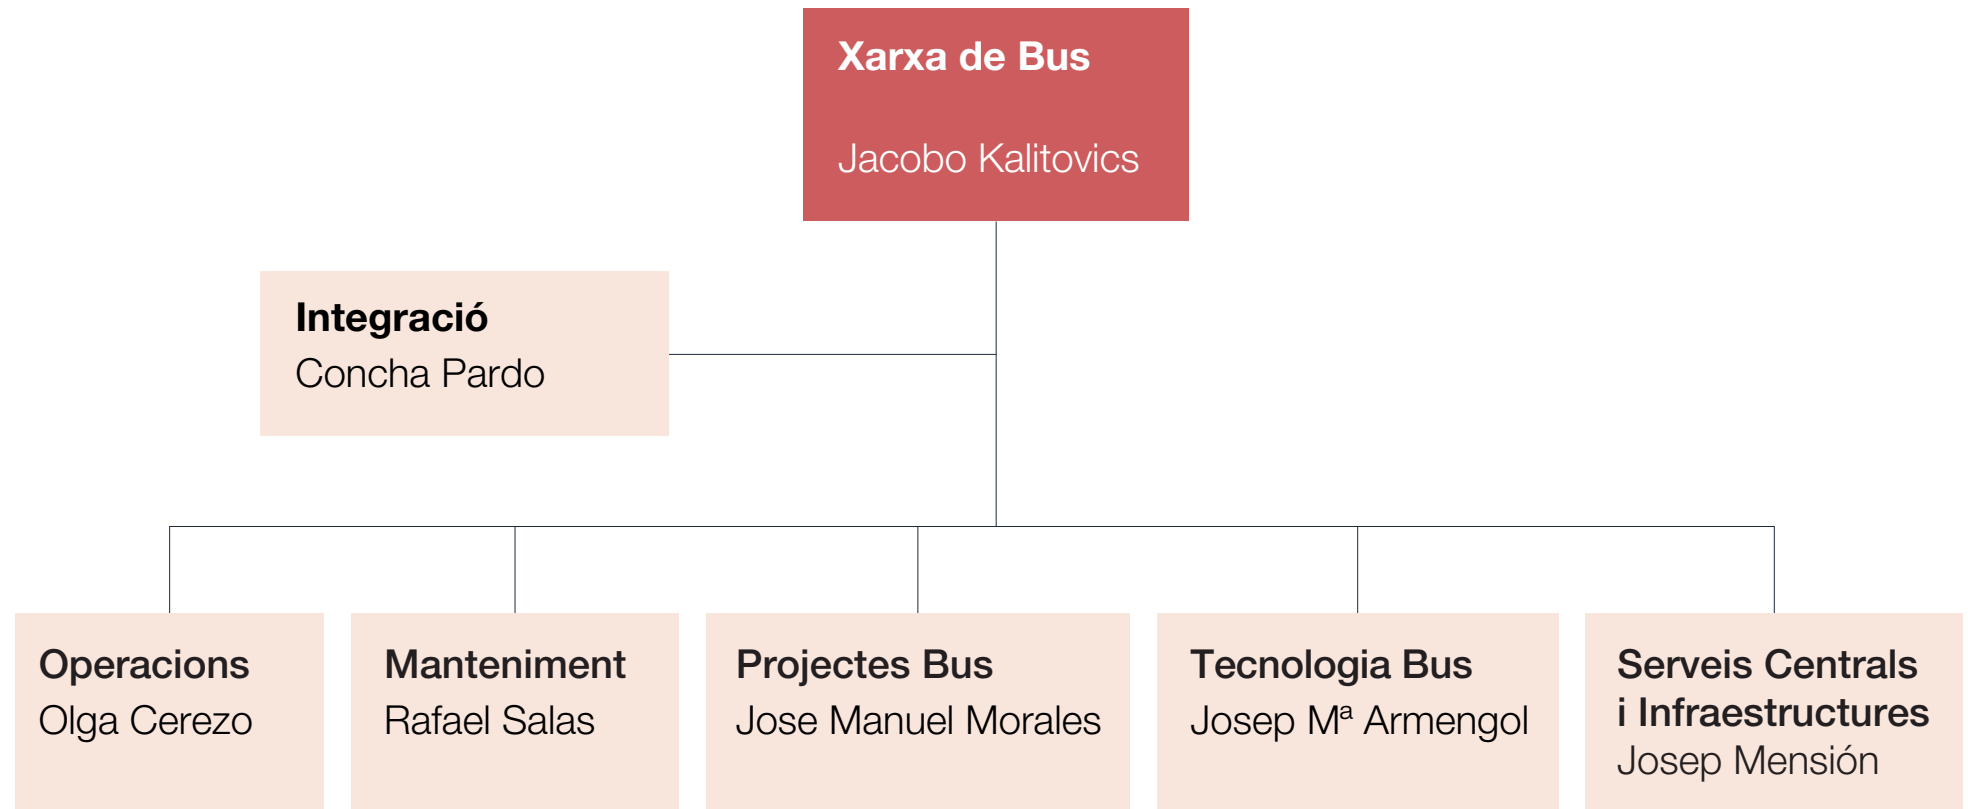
Xarxa de Bus

Jacobo Kalitovics

Integració
Concha Pardo

Operacions
Olga Cerezo

Manteniment
Rafael Salas

Projectes Bus
Jose Manuel Morales

Tecnologia Bus
Josep Mª Armengol

Serveis Centrals i Infraestructures
Josep Mensión